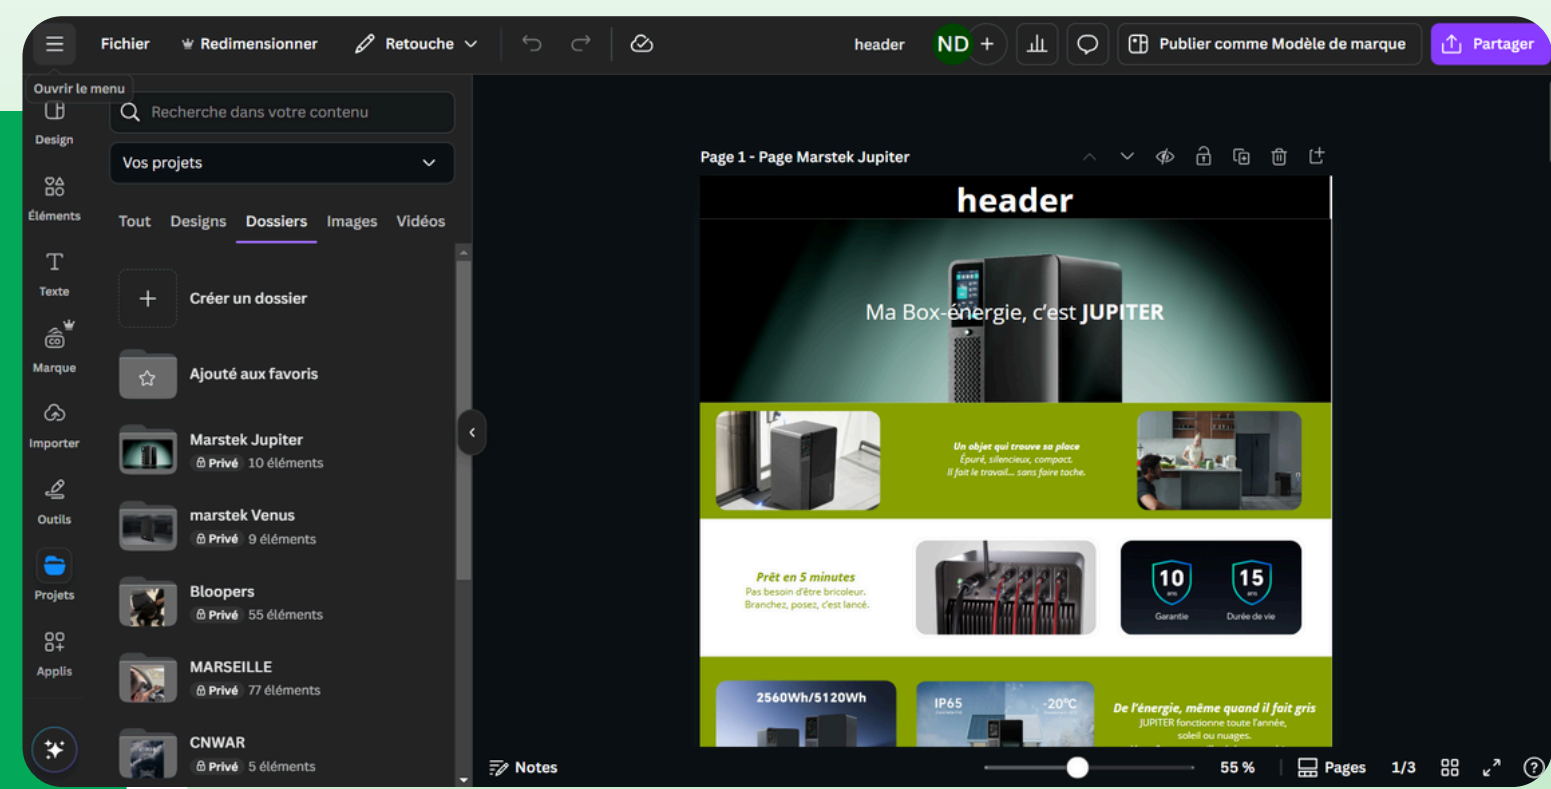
Fichier Redimensionner Retouche

header ND + Publier comme Modèle de marque Partager

Ouvrir le menu

Design

Éléments

Texte

Marque

Importer

Outils

Projets

Applis

Recherche dans votre contenu

Vos projets

Tout Designs Dossiers Images Vidéos

Créer un dossier

Ajouté aux favoris

Marstek Jupiter
Privé 10 éléments

marstek Venus
Privé 9 éléments

Bloopers
Privé 55 éléments

MARSEILLE
Privé 77 éléments

CNWAR
Privé 5 éléments

Page 1 - Page Marstek Jupiter

header

Ma Box-énergie, c'est JUPITER

Un objet qui trouve sa place
Épuré, silencieux, compact.
Il fait le travail... sans faire tache.

Prêt en 5 minutes
Pas besoin d'être bricoleur.
Branchez, posez, c'est lancé.

10 ans Garantie

15 ans Durée de vie

2560Wh/5120Wh

IP65

-20°C

De l'énergie, même quand il fait gris
JUPITER fonctionne toute l'année, soleil ou nuages.

Notes

55 %

Pages 1/3

?